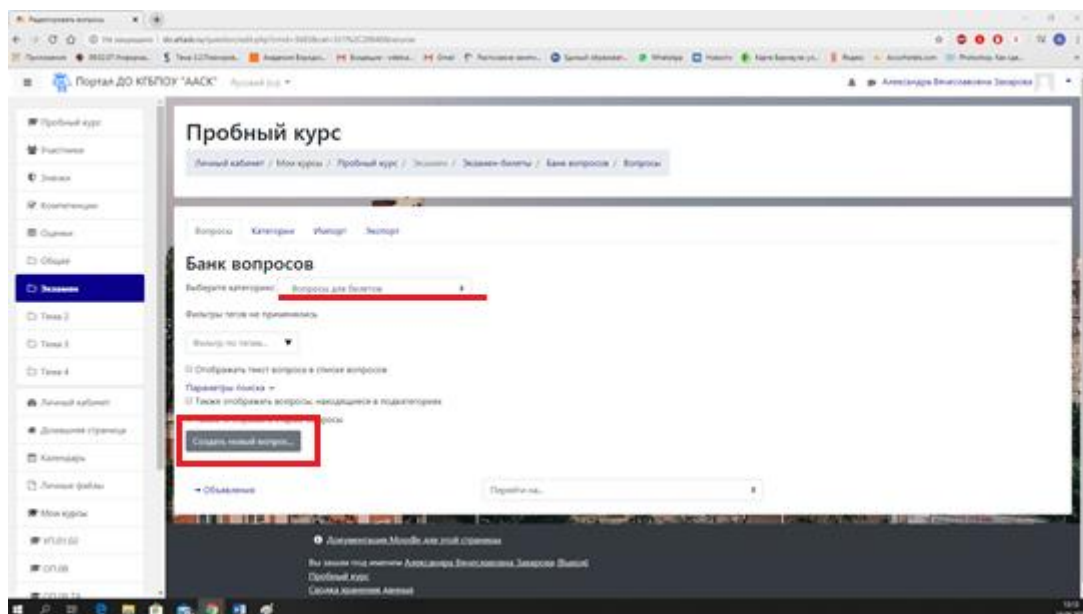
Портал ДО КГБПОУ "ААСК"

Пробный курс

Личный кабинет / Мои курсы / Пробный курс / Экзамен / Экзамен-билеты / Банк вопросов / Вопросы

Вопросы Категории Импорт Экспорт

Банк вопросов

Выберите категорию: Вопросы для билетов

Фильтры тегов не применялись

Фильтр по тегам...

Отображать текст вопроса в списке вопросов

Параметры поиска

Также отображать вопросы, находящиеся в подкатегориях

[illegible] вопросы

Создать новый вопрос...

Объявления

Перейти на...

Документация Moodle для этой страницы

Вы зашли под именем Александра Вячеславовна Захарова (Выход)

Пробный курс

Сводка хранения данных

Пробный курс
Участники
Значки
Компетенции
Оценки
Общее
Экзамен
Тема 2
Тема 3
Тема 4
Личный кабинет
Домашняя страница
Календарь
Личные файлы
Мои курсы
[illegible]
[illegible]